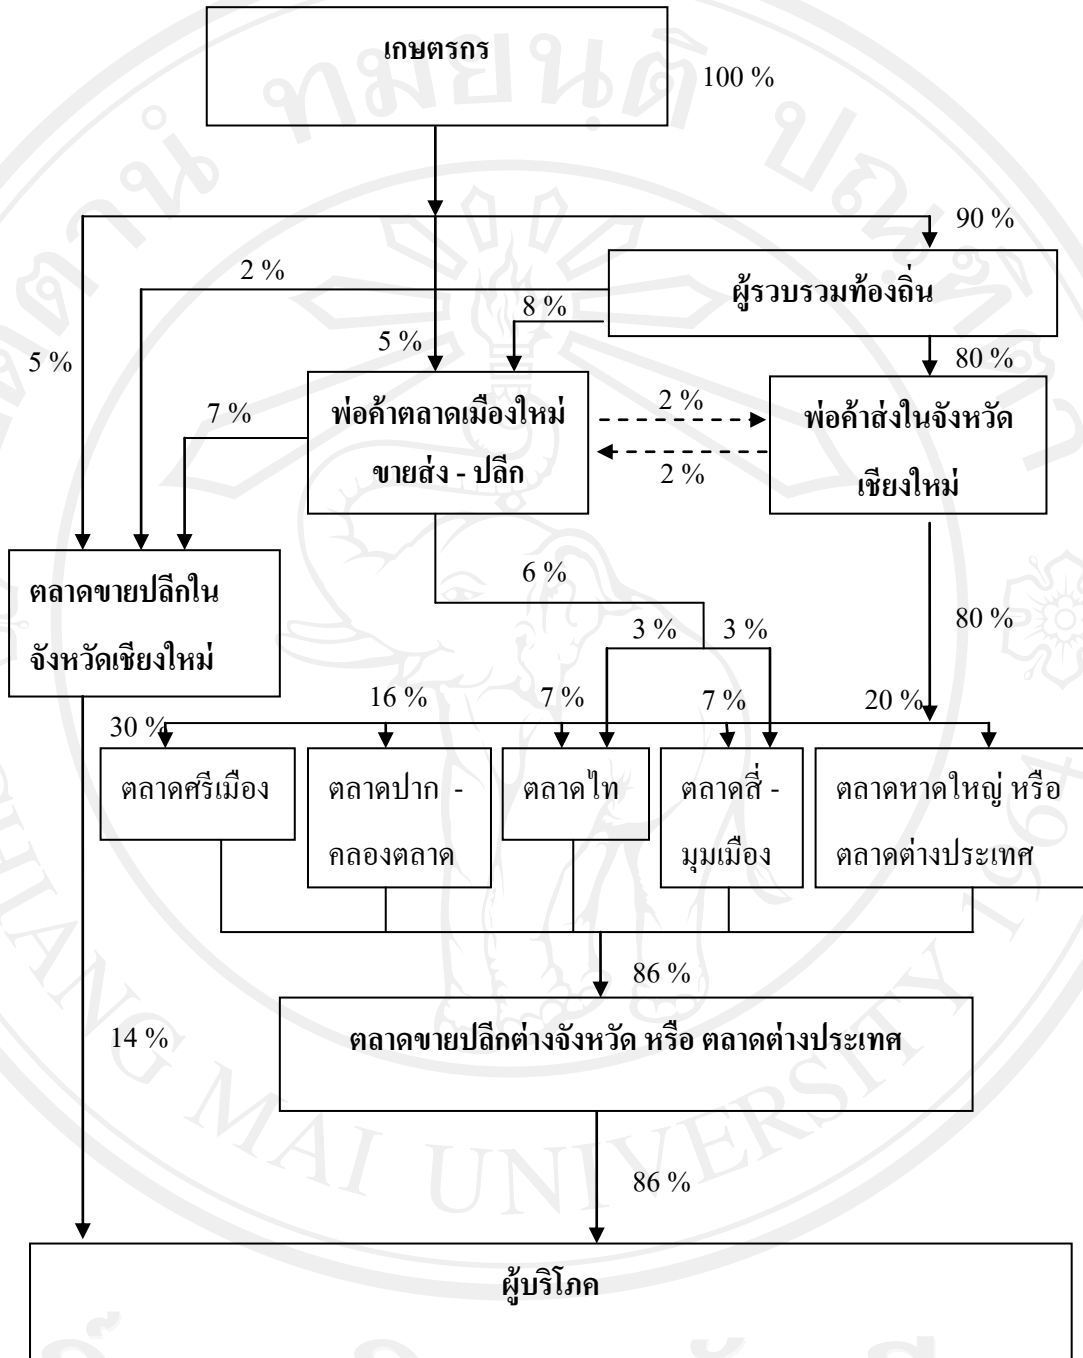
เกษตรกร

100 %

90 %

2 %

ผู้รวบรวมท้องถิ่น

8 %

5 %

5 %

80 %

7 %

พ่อค้าตลาดเมืองใหม่ ขายส่ง - ปลีก

2 %

2 %

พ่อค้าส่งในจังหวัดเชียงใหม่

ตลาดขายปลีกในจังหวัดเชียงใหม่

6 %

80 %

3 %

3 %

16 %

7 %

7 %

20 %

30 %

ตลาดศรีเมือง

ตลาดปาก - คลองตลาด

ตลาดไท

ตลาดสี่ - มุมเมือง

ตลาดหาดใหญ่ หรือ ตลาดต่างประเทศ

86 %

14 %

ตลาดขายปลีกต่างจังหวัด หรือ ตลาดต่างประเทศ

86 %

ผู้บริโภค